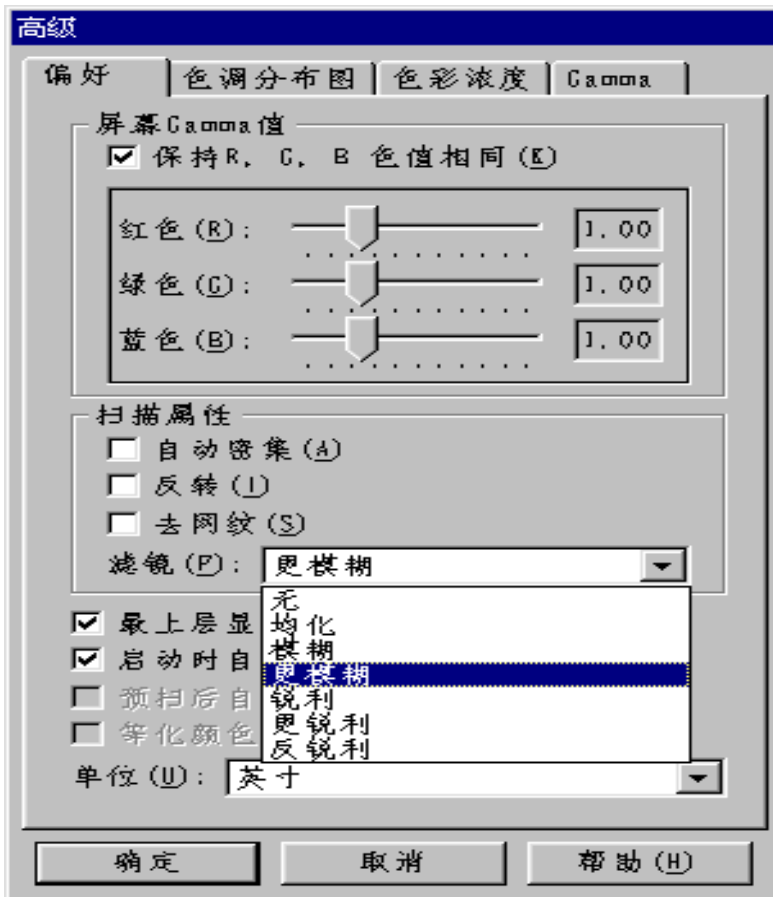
高级

偏好 | 色调分布图 | 色彩浓度 | Gamma

屏幕Gamma值

保持R, G, B 色值相同(K)

红色(R): 1.00

绿色(G): 1.00

蓝色(B): 1.00

扫描属性

自动密集(A)

反转(I)

去网纹(S)

滤镜(P): 更模糊

无

均化

模糊

更模糊

锐利

更锐利

反锐利

最上层显

启动时自

预扫后自

等化颜色

单位(U): 英寸

确定

取消

帮助(H)